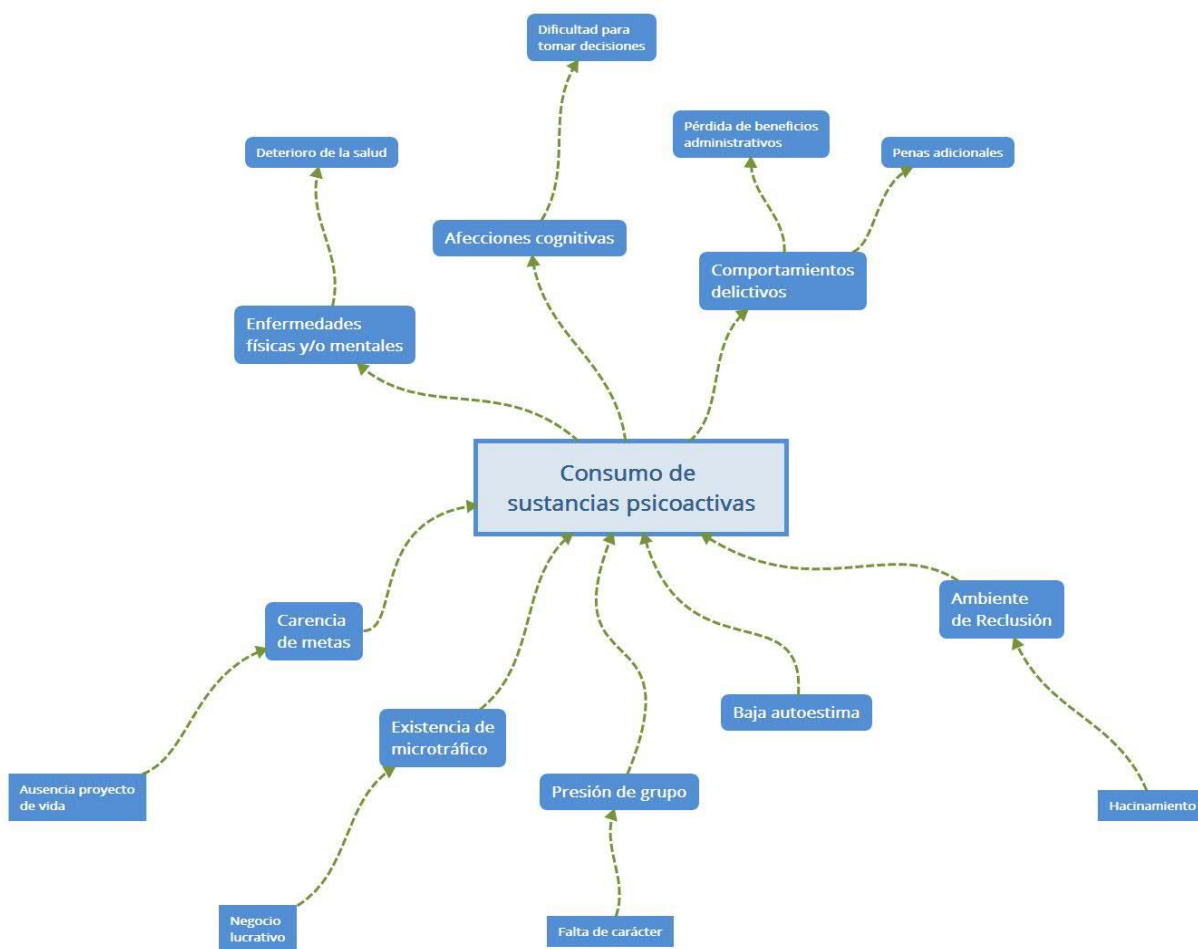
Dificultad para tomar decisiones

Deterioro de la salud

Pérdida de beneficios administrativos

Penas adicionales

Afecciones cognitivas

Comportamientos delictivos

Enfermedades físicas y/o mentales

Consumo de sustancias psicoactivas

Carencia de metas

Ambiente de Reclusión

Existencia de microtráfico

Baja autoestima

Ausencia proyecto de vida

Presión de grupo

Hacinamiento

Negocio lucrativo

Falta de carácter